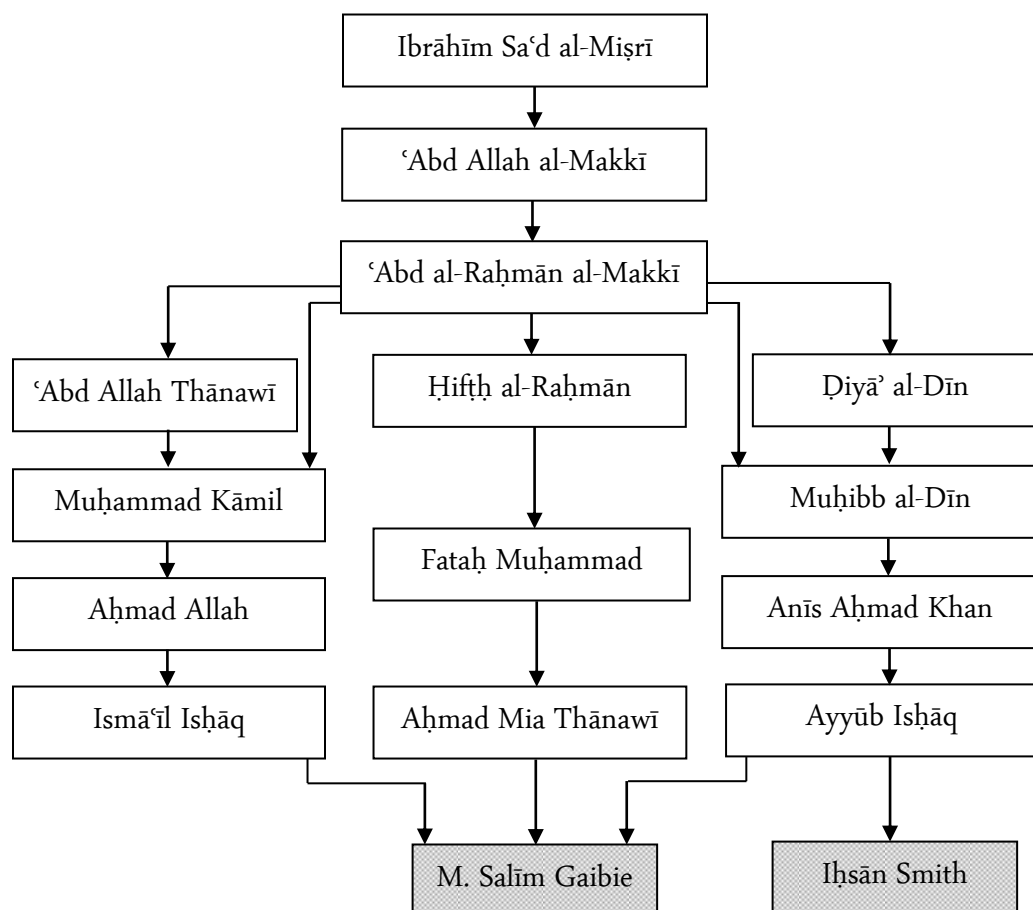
Ibrāhīm Saʿd al-Miṣrī

ʿAbd Allah al-Makkī

ʿAbd al-Raḥmān al-Makkī

ʿAbd Allah Thānawī

Ḥifṭḥ al-Raḥmān

Ḍiyāʾ al-Dīn

Muḥammad Kāmil

Muḥibb al-Dīn

Fataḥ Muḥammad

Aḥmad Allah

Anīs Aḥmad Khan

Ismāʿīl Isḥāq

Aḥmad Mia Thānawī

Ayyūb Isḥāq

M. Salīm Gaibie

Iḥsān Smith